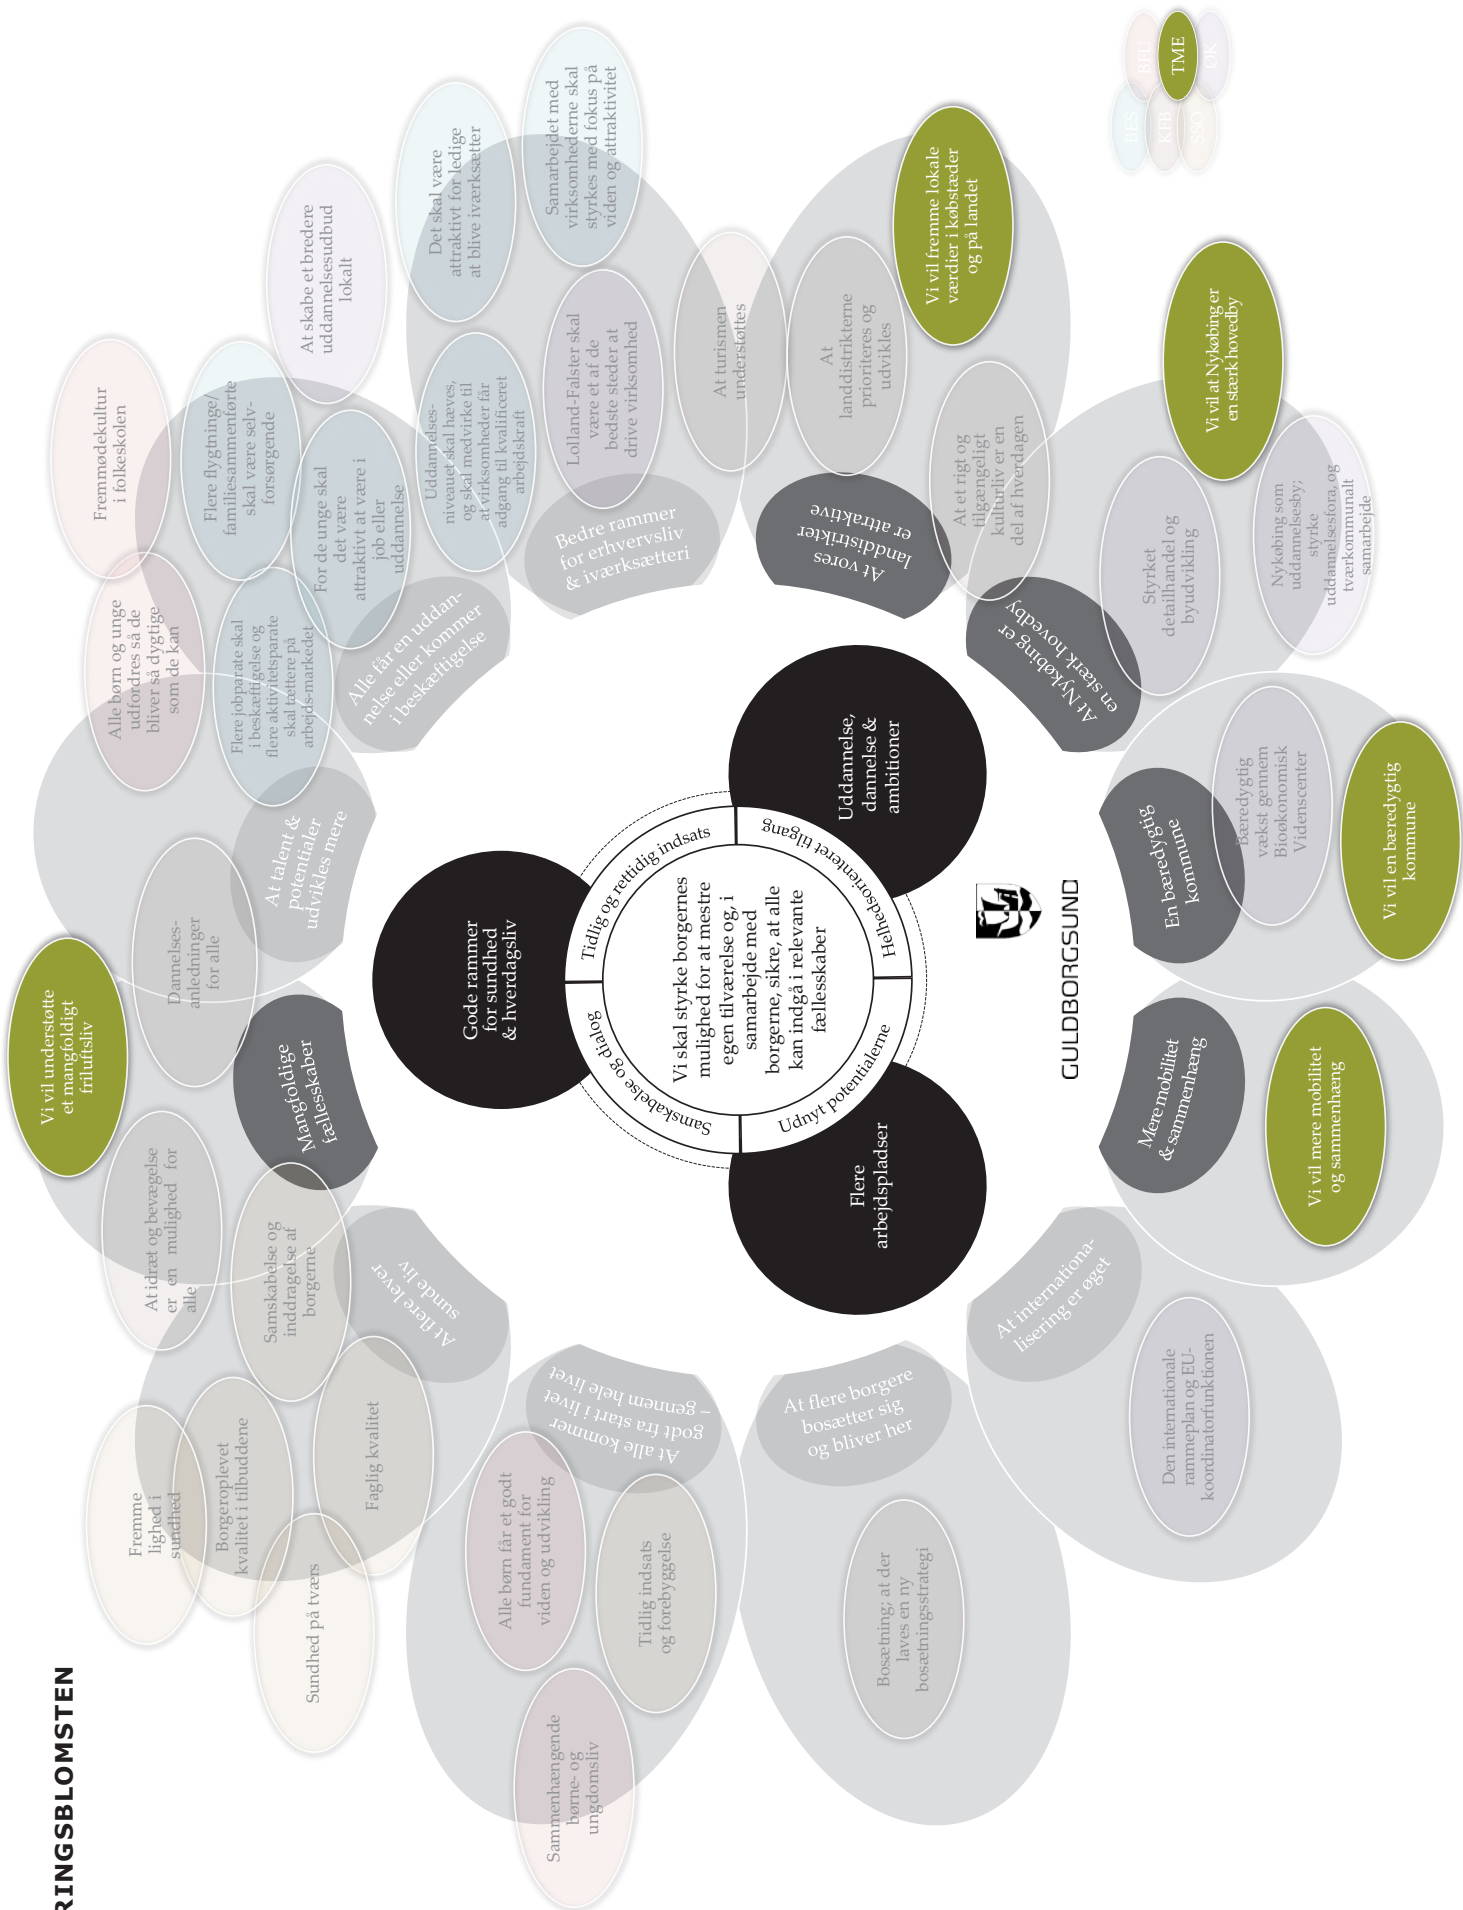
RINGSBLOMSTEN

BFI
TME
ØK
BES
KFB
SSO

Vi skal styrke borgernes mulighed for at mestre egen tilværelse og, i samarbejde med borgerne, sikre, at alle kan indgå i relevante fællesskaber

Tidlig og rettidig indsats
Helhedsorienteret tilgang
Udnyt potentialerne
Samskabelse og dialog

Gode rammer for sundhed & hverdagsliv

Uddannelse, dannelse & ambitioner

Flere arbejdspladser

GULDBORGSUND

Vi vil fremme lokale værdier i købstæder og på landet

Vi vil at Nykøbing er en stærk hovedby

Vi vil en bæredygtig kommune

Vi vil mere mobilitet og sammenhæng

Vi vil understøtte et mangfoldigt friluftsliv

Samarbejdet med virksomhederne skal styrkes med fokus på viden og attraktivitet

Det skal være attraktivt for ledige at blive iværksætter

At skabe et bredere uddannelsesudbud lokalt

Fremmødekultur i folkeskolen

Flere flygtninge/ familiesammenførte skal være selvforsørgende

For de unge skal det være attraktivt at være i job eller uddannelse

Uddannelsesniveauet skal hæves, og skal medvirke til at virksomheder får adgang til kvalificeret arbejdskraft

Lolland-Falster skal være et af de bedste steder at drive virksomhed

At turismen understøttes

At landdistrikterne prioriteres og udvikles

At et rigt og tilgængeligt kulturliv er en del af hverdagen

Bedre rammer for erhvervsliv & iværksætteri

At vores landdistrikter er attraktive

At Nykøbing er en stærk hovedby

Styrket detailhandel og byudvikling

Nykøbing som uddannelsesby; styrke uddannelsesfora og tværkommunalt samarbejde

Alle får en uddannelse eller kommer i beskæftigelse

Alle børn og unge udfordres så de bliver så dygtige som de kan

Flere jobparate skal i beskæftigelse og flere aktivitetsparate skal tættere på arbejds-markedet

At talent & potentialer udvikles mere

Dannelsesanledninger for alle

En bæredygtig kommune

Bæredygtig vækst gennem Bioøkonomisk Videnscenter

Mangfoldige fællesskaber

Mere mobilitet & sammenhæng

At idræt og bevægelse er en mulighed for alle

Samskabelse og inddragelse af borgerne

At flere lever sunde liv

At internationalisering er øget

Den internationale rammeplan og EU-koordinatorfunktionen

Fremme lighed i sundhed

Borgeroplevet kvalitet i tilbuddene

Faglig kvalitet

Sundhed på tværs

At alle kommer godt fra start i livet – gennem hele livet

Alle børn får et godt fundament for viden og udvikling

Tidlig indsats og forebyggelse

Sammenhængende børne- og ungdomsliv

At flere borgere bosætter sig og bliver her

Bosætning; at der laves en ny bosætningsstrategi